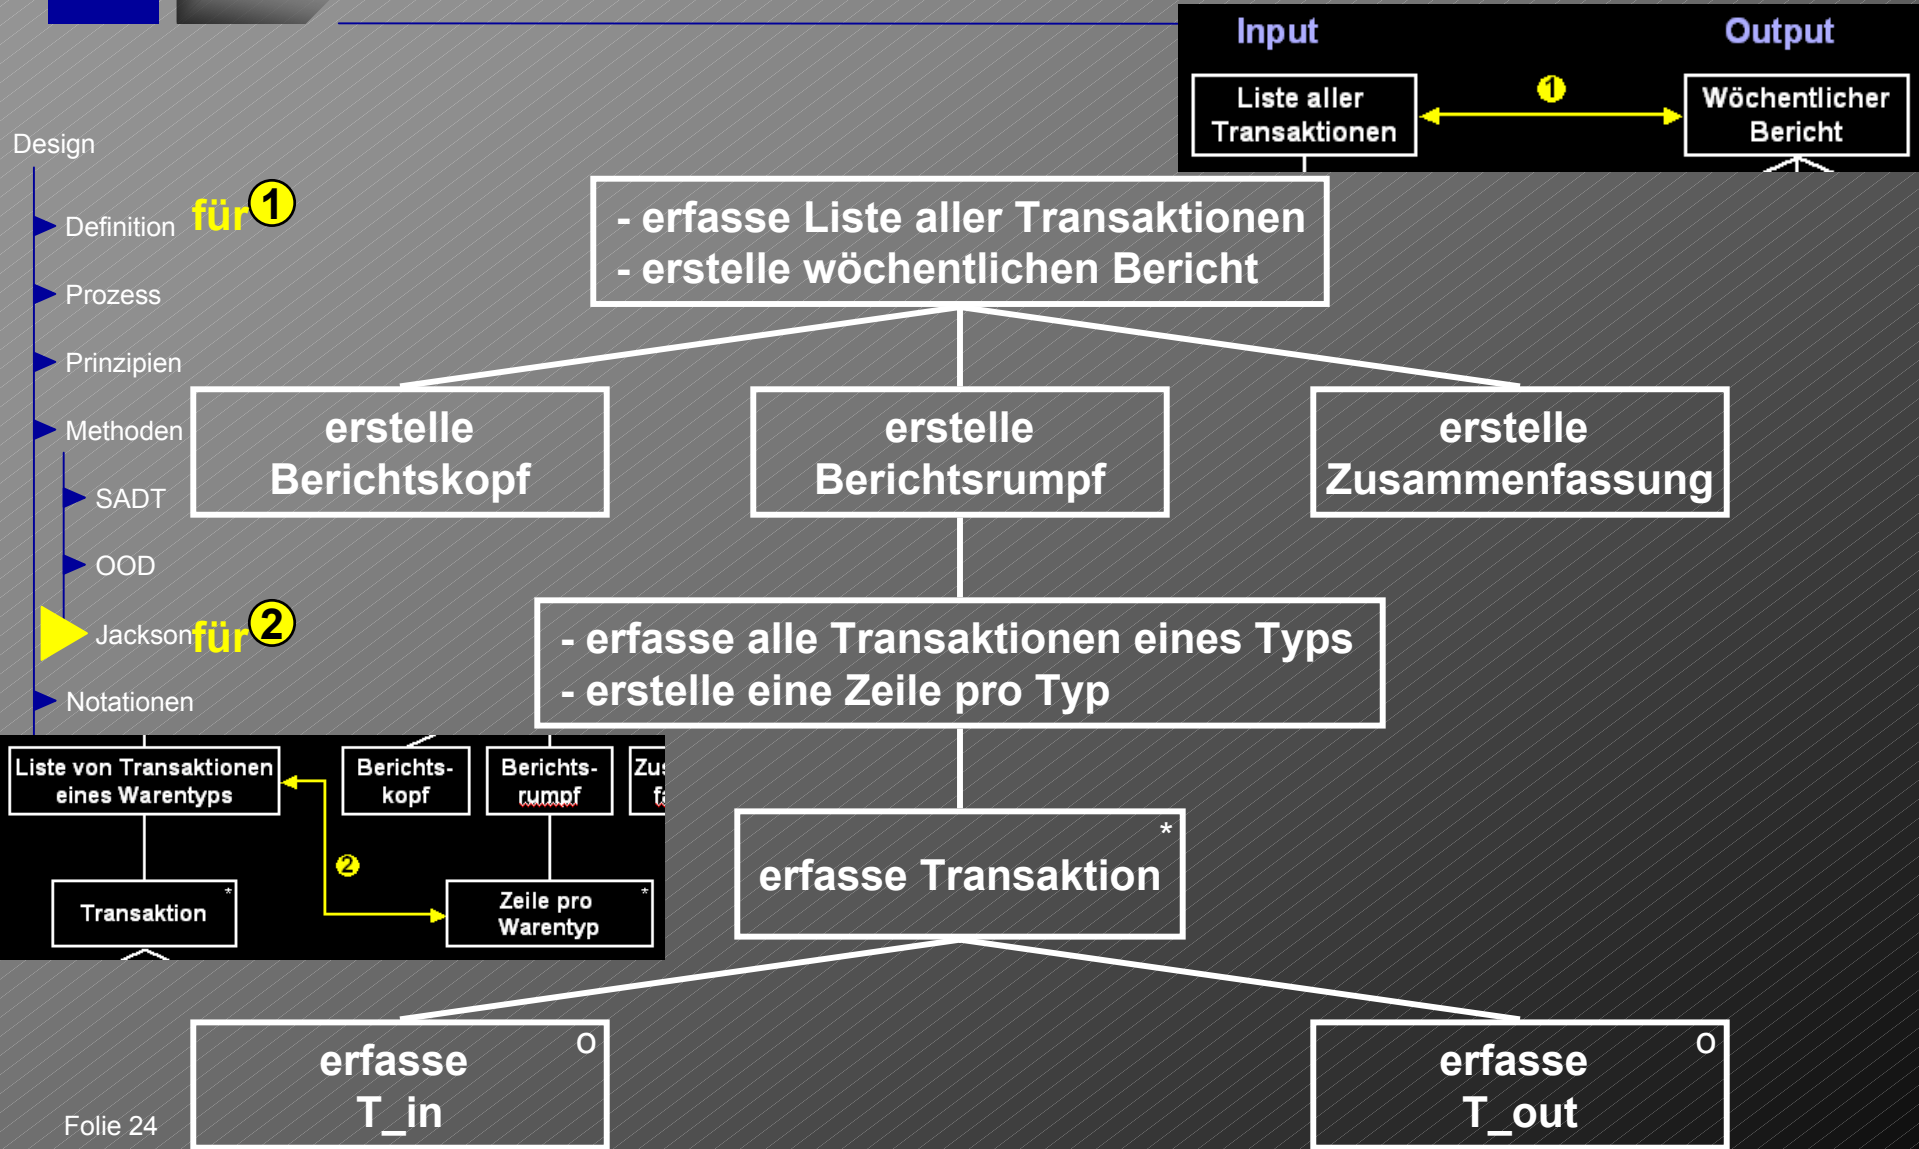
Input

Output

Liste aller Transaktionen

1

Wöchentlicher Bericht

Design

Definition

für 1

Prozess

Prinzipien

Methoden

SADT

OOD

Jackson

für 2

Notationen

- erfasse Liste aller Transaktionen
- erstelle wöchentlichen Bericht

erstelle Berichtskopf

erstelle Berichtsrumpf

erstelle Zusammenfassung

- erfasse alle Transaktionen eines Typs
- erstelle eine Zeile pro Typ

Liste von Transaktionen eines Warentyps

Berichts-kopf

Berichts-rumpf

Zu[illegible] fa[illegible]

2

Transaktion *

Zeile pro Warentyp *

erfasse Transaktion *

erfasse T_in o

erfasse T_out o

Folie 24